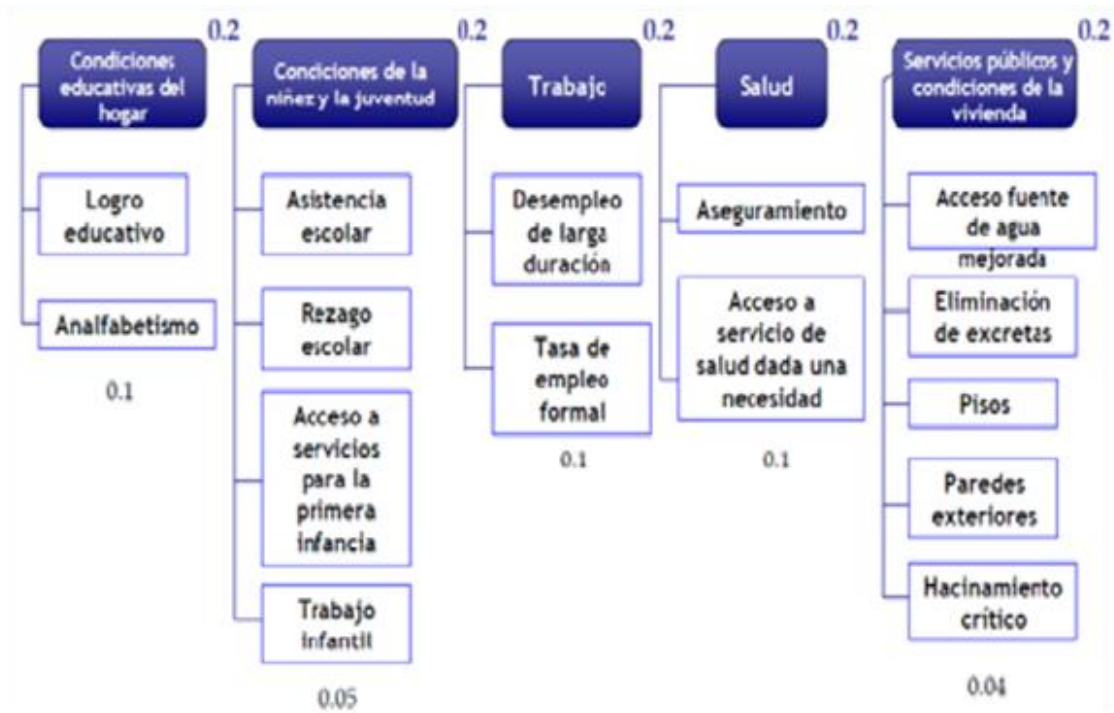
Condiciones educativas del hogar
0.2
Logro educativo
Analfabetismo
0.1

Conciciones de la niñez y la juventud
0.2
Asistencia escolar
Rezago escolar
Acceso a servicios para la primera infancia
Trabajo infantil
0.05

Trabajo
0.2
Desempleo de larga duración
Tasa de empleo formal
0.1

Salud
0.2
Aseguramiento
Acceso a servicio de salud dada una necesidad
0.1

Servicios públicos y condiciones de la vivienda
0.2
Acceso fuente de agua mejorada
Eliminación de excretas
Pisos
Paredes exteriores
Hacinamiento crítico
0.04